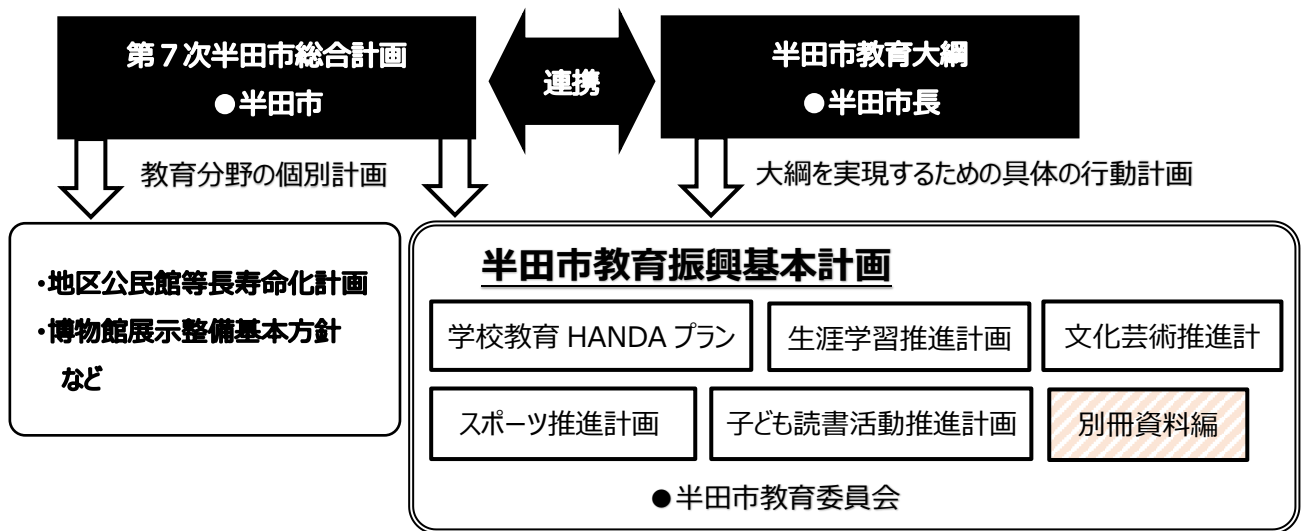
第７次半田市総合計画
●半田市

連携

半田市教育大綱
●半田市長

教育分野の個別計画

大綱を実現するための具体の行動計画

・地区公民館等長寿命化計画
・博物館展示整備基本方針
など

半田市教育振興基本計画

学校教育 HANDA プラン

生涯学習推進計画

文化芸術推進計

スポーツ推進計画

子ども読書活動推進計画

別冊資料編

●半田市教育委員会